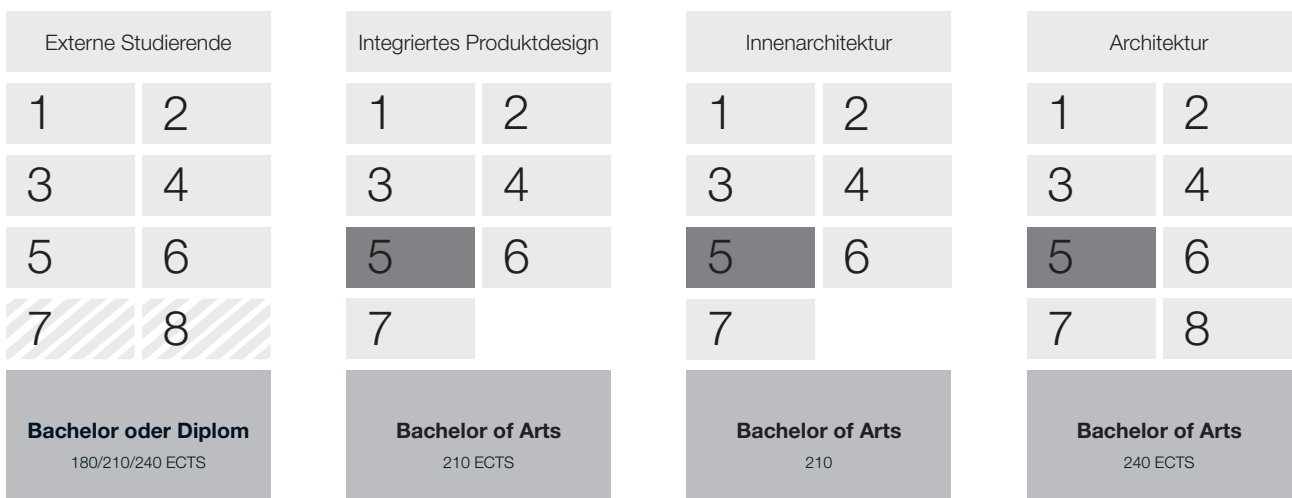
Externe Studierende

| 1 | 2 |
|---|---|
| 3 | 4 |
| 5 | 6 |
| 7 | 8 |

**Bachelor oder Diplom**
180/210/240 ECTS

Integriertes Produktdesign

| 1 | 2 |
|---|---|
| 3 | 4 |
| 5 | 6 |
| 7 | |

**Bachelor of Arts**
210 ECTS

Innenarchitektur

| 1 | 2 |
|---|---|
| 3 | 4 |
| 5 | 6 |
| 7 | |

**Bachelor of Arts**
210

Architektur

| 1 | 2 |
|---|---|
| 3 | 4 |
| 5 | 6 |
| 7 | 8 |

**Bachelor of Arts**
240 ECTS